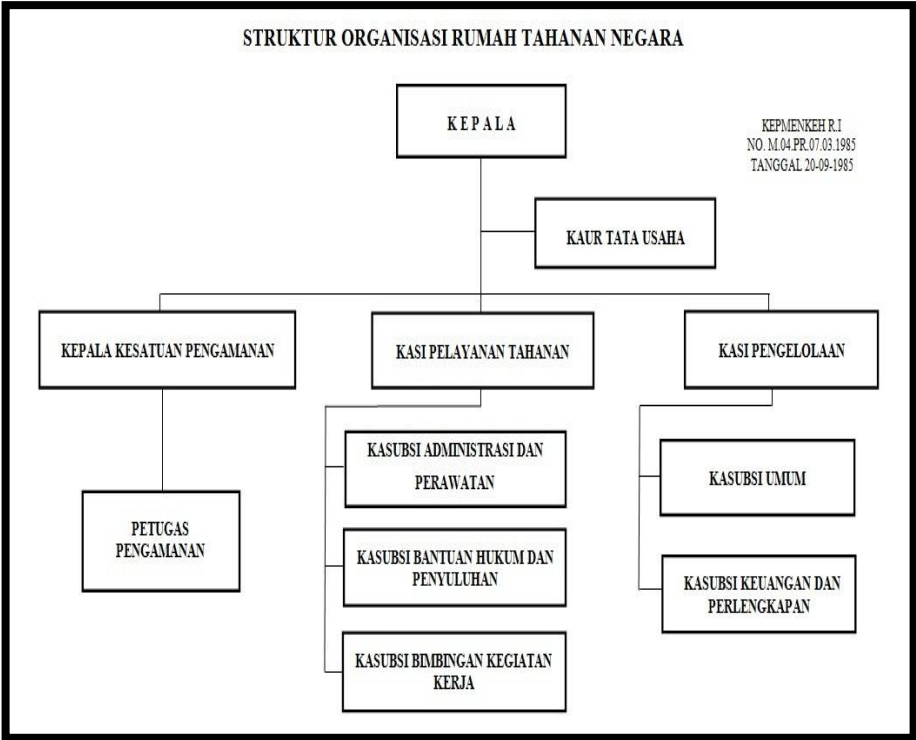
STRUKTUR ORGANISASI RUMAH TAHANAN NEGARA

K E P A L A

KEPMENKEH R.I
NO. M.04.PR.07.03.1985
TANGGAL 20-09-1985

KAUR TATA USAHA

KEPALA KESATUAN PENGAMANAN

KASI PELAYANAN TAHANAN

KASI PENGELOLAAN

PETUGAS PENGAMANAN

KASUBSI ADMINISTRASI DAN PERAWATAN

KASUBSI BANTUAN HUKUM DAN PENYULUHAN

KASUBSI BIMBINGAN KEGIATAN KERJA

KASUBSI UMUM

KASUBSI KEUANGAN DAN PERLENGKAPAN